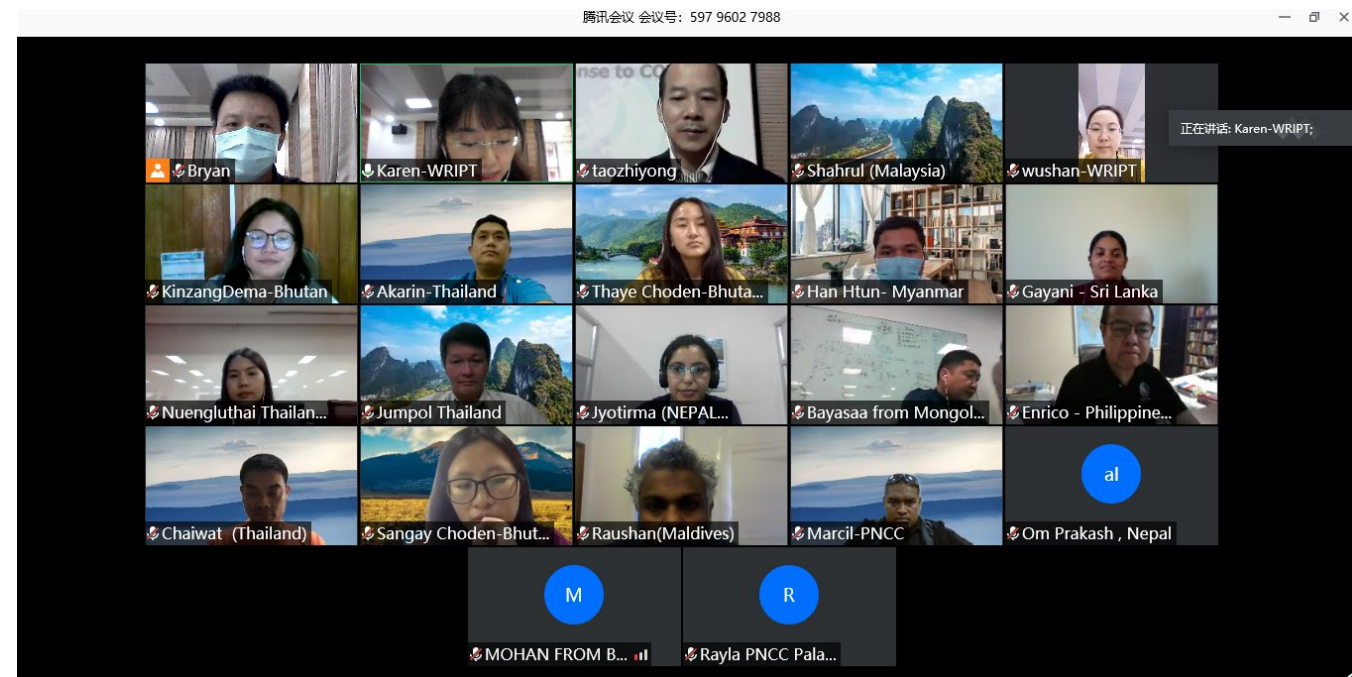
腾讯会议 会议号：597 9602 7988

nse to CO

Bryan

Karen-WRIPT

taozhiyong

Shahrul (Malaysia)

wushan-WRIPT

正在讲话: Karen-WRIPT;

KinzangDema-Bhutan

Akarin-Thailand

Thaye Choden-Bhuta...

Han Htun- Myanmar

Gayani - Sri Lanka

Nuengluthai Thailan...

Jumpol Thailand

Jyotirma (NEPAL...

Bayasaa from Mongol...

Enrico - Philippine...

Chaiwat (Thailand)

Sangay Choden-Bhut...

Raushan(Maldives)

Marcil-PNCC

al

Om Prakash , Nepal

M

MOHAN FROM B...

R

Rayla PNCC Pala...